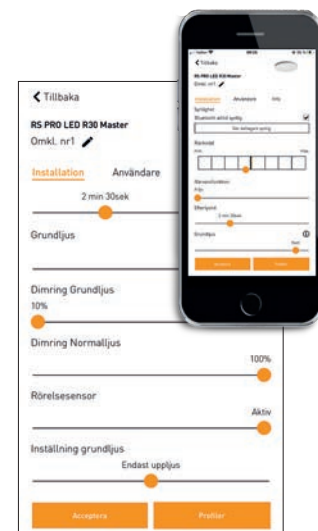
Tillbaka
RS PRO LED R30 Master
Omkl. nr1
Installation
Användare
2 min 30sek
Grundljus
Dimring Grundljus
10%
Dimring Normalljus
100%
Rörelsesensor
Aktiv
Inställning grundljus
Endast uppljus
Acceptera
Profiler

Tillbaka
RS PRO LED R30 Master
Omkl. nr1
Installation
Användare
Info
Synlighet
Bluetooth aktivt synlig
Räckvidd
Min
Max
Värmefunktion
Från
Efterljustid
2 min 30sek
Grundljus
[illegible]
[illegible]